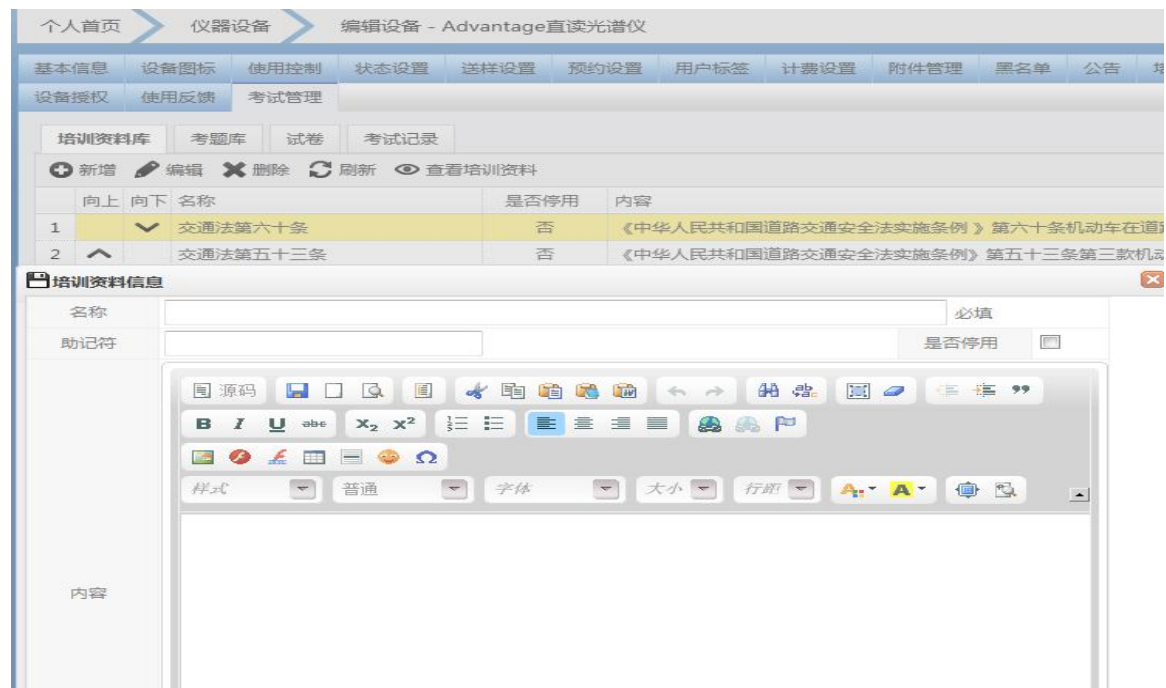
个人首页 仪器设备 编辑设备 - Advantage直读光谱仪

基本信息 设备图标 使用控制 状态设置 送样设置 预约设置 用户标签 计费设置 附件管理 黑名单 公告 培

设备授权 使用反馈 考试管理

培训资料库 考题库 试卷 考试记录

新增 编辑 删除 刷新 查看培训资料

| | 向上 | 向下 | 名称 | 是否停用 | 内容 |
|---|---|---|---|---|---|
| 1 | | | 交通法第六十条 | 否 | 《中华人民共和国道路交通安全法实施条例 》第六十条机动车在道路 |
| 2 | | | 交通法第五十三条 | 否 | 《中华人民共和国道路交通安全法实施条例》第五十三条第三款机动 |

培训资料信息

名称 必填

助记符 是否停用

源码

$X_2$ $X^2$

样式 普通 字体 大小 行距

内容